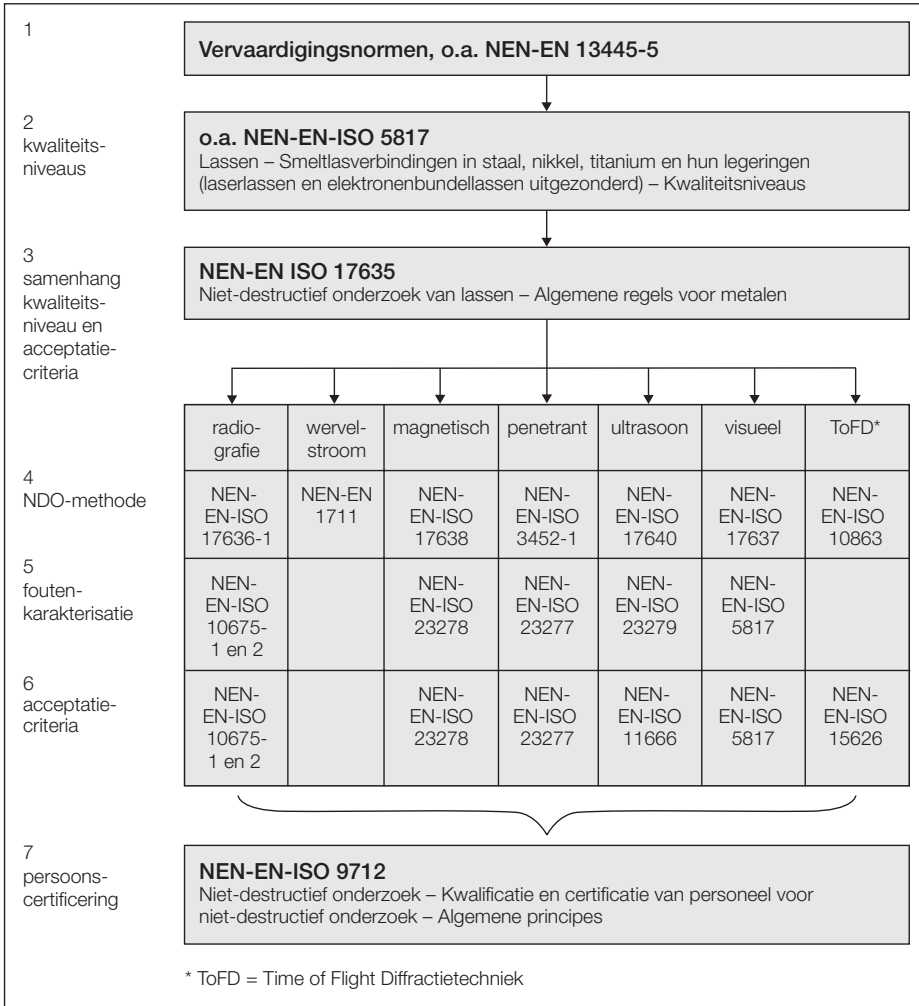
1

Vervaardigingsnormen, o.a. NEN-EN 13445-5

2
kwaliteitsniveaus

o.a. NEN-EN-ISO 5817
Lassen – Smeltlasverbindingen in staal, nikkel, titanium en hun legeringen (laserlassen en elektronenbundellassen uitgezonderd) – Kwaliteitsniveaus

3
samenhang kwaliteitsniveau en acceptatiecriteria

NEN-EN ISO 17635
Niet-destructief onderzoek van lassen – Algemene regels voor metalen

| | radiografie | wervelstroom | magnetisch | penetrant | ultrasoon | visueel | ToFD* |
|---|---|---|---|---|---|---|---|
| 4 NDO-methode | NEN-EN-ISO 17636-1 | NEN-EN 1711 | NEN-EN-ISO 17638 | NEN-EN-ISO 3452-1 | NEN-EN-ISO 17640 | NEN-EN-ISO 17637 | NEN-EN-ISO 10863 |
| 5 foutenkarakterisatie | NEN-EN-ISO 10675-1 en 2 | | NEN-EN-ISO 23278 | NEN-EN-ISO 23277 | NEN-EN-ISO 23279 | NEN-EN-ISO 5817 | |
| 6 acceptatiecriteria | NEN-EN-ISO 10675-1 en 2 | | NEN-EN-ISO 23278 | NEN-EN-ISO 23277 | NEN-EN-ISO 11666 | NEN-EN-ISO 5817 | NEN-EN-ISO 15626 |

7
persoonscertificering

NEN-EN-ISO 9712
Niet-destructief onderzoek – Kwalificatie en certificatie van personeel voor niet-destructief onderzoek – Algemene principes

* ToFD = Time of Flight Diffractietechniek